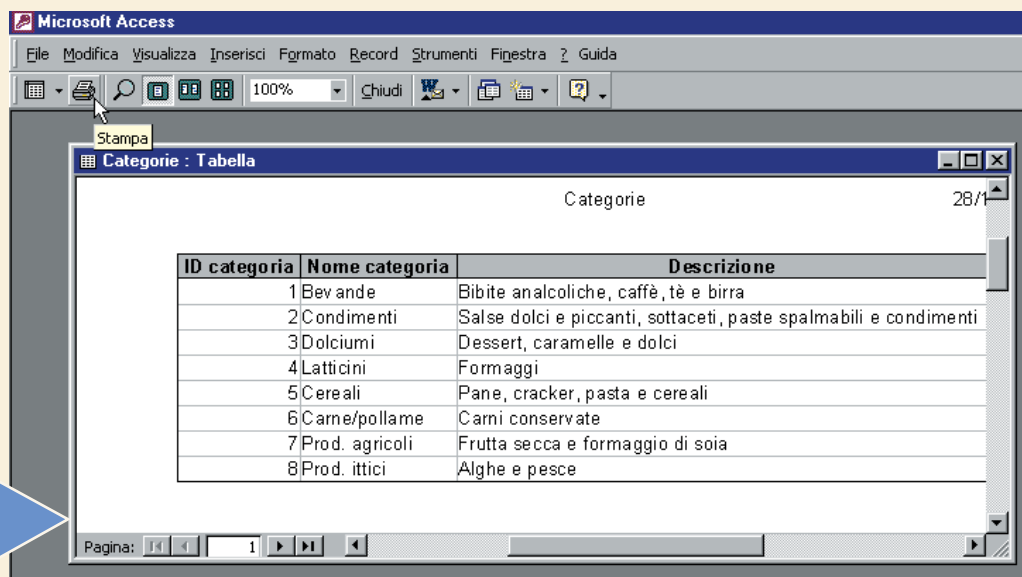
Microsoft Access

File Modifica Visualizza Inserisci Formato Record Strumenti Finestra ? Guida

100% Chiudi

Stampa

Categorie : Tabella

Categorie

28/1

| ID categoria | Nome categoria | Descrizione |
|---|---|---|
| 1 | Bev ande | Bibite analcoliche, caffè, tè e birra |
| 2 | Condimenti | Salse dolci e piccanti, sottaceti, paste spalmabili e condimenti |
| 3 | Dolciumi | Dessert, caramelle e dolci |
| 4 | Latticini | Formaggi |
| 5 | Cereali | Pane, cracker, pasta e cereali |
| 6 | Carne/pollame | Carni conservate |
| 7 | Prod. agricoli | Frutta secca e formaggio di soia |
| 8 | Prod. ittici | Alghe e pesce |

Pagina: 1